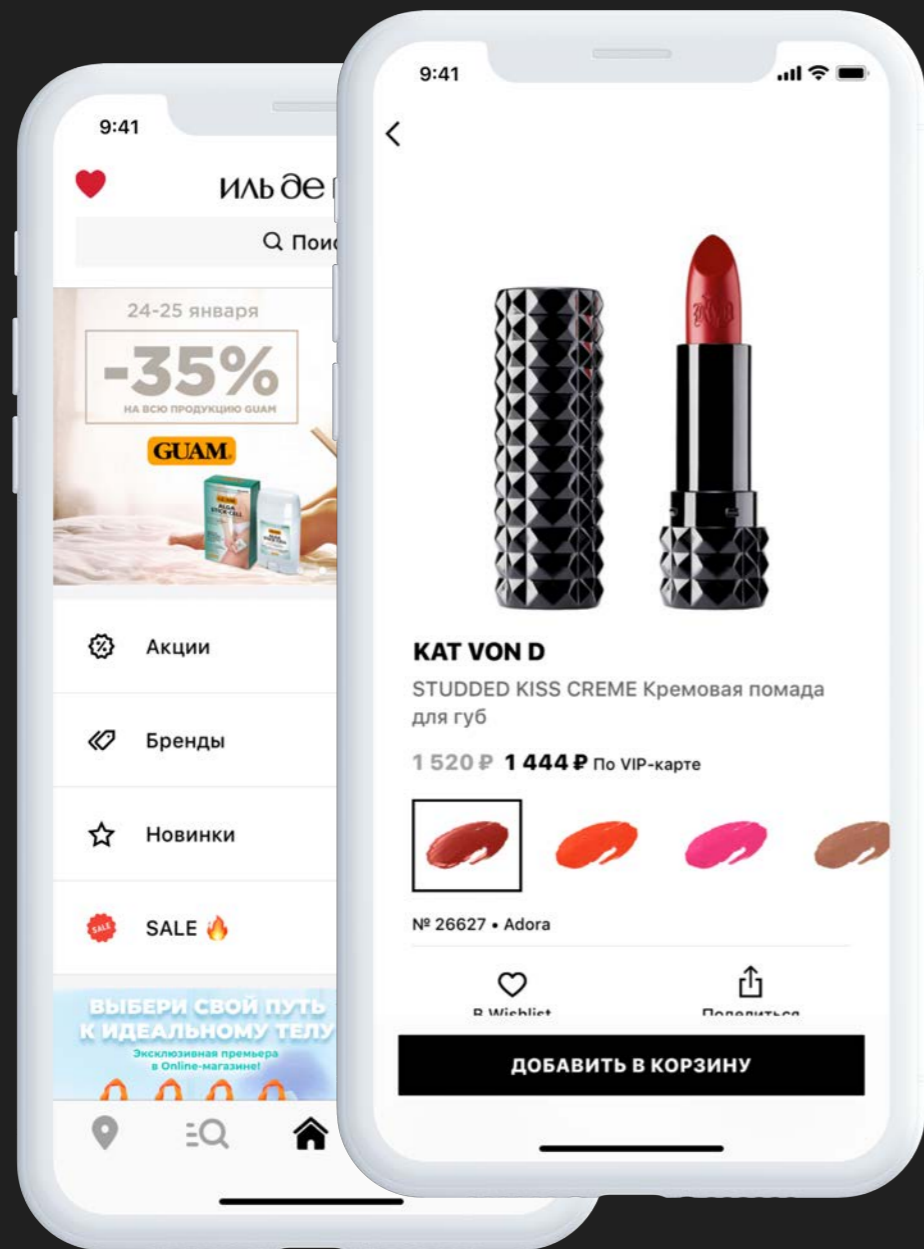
9:41

ИЛЬ ДЕ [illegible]

Поис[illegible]

24-25 января

-35%

НА ВСЮ ПРОДУКЦИЮ GUAM

GUAM

Акции

Бренды

Новинки

SALE

SALE

ВЫБЕРИ СВОЙ ПУТЬ К ИДЕАЛЬНОМУ ТЕЛУ

Эксклюзивная премьера в Online-магазине!

9:41

<

KAT VON D

STUDDED KISS CREME Кремовая помада для губ

1 520 ₽ 1 444 ₽ По VIP-карте

№ 26627 • Adora

В Wishlist

Поделиться

ДОБАВИТЬ В КОРЗИНУ